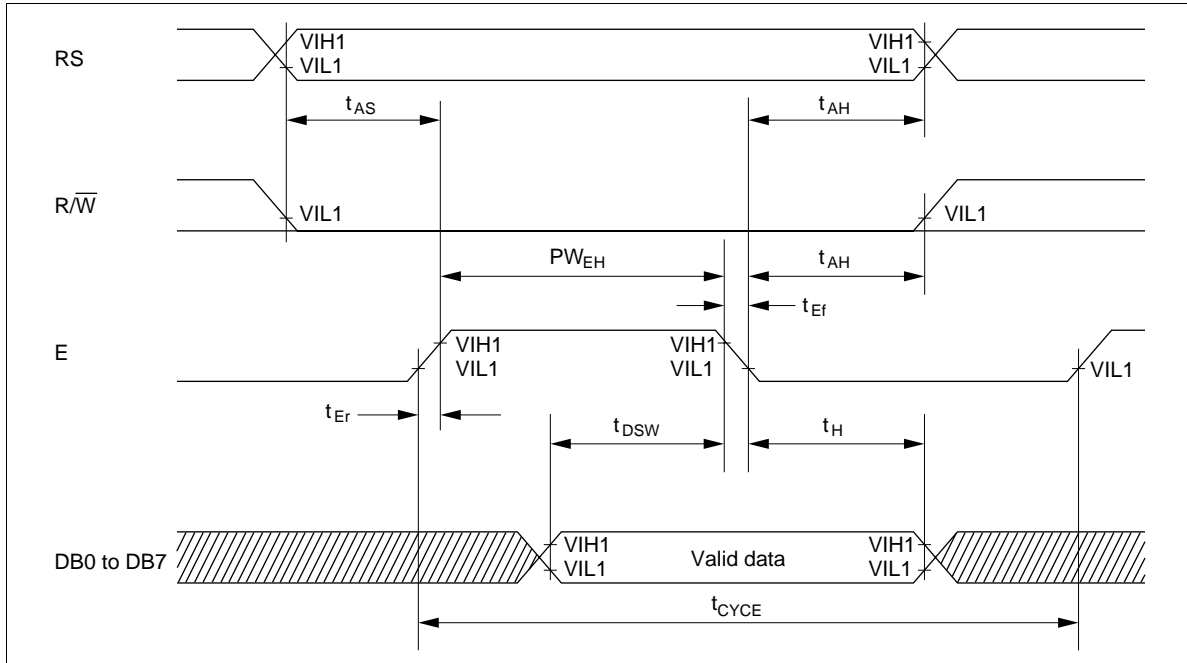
RS
VIH1
VIL1
VIH1
VIL1
$t_{AS}$
$t_{AH}$

$R/\overline{W}$
VIL1
VIL1

$PW_{EH}$
$t_{AH}$
$t_{Ef}$

E
VIH1
VIL1
VIH1
VIL1
VIL1
$t_{Er}$
$t_{DSW}$
$t_{H}$

DB0 to DB7
VIH1
VIL1
Valid data
VIH1
VIL1
$t_{CYCE}$